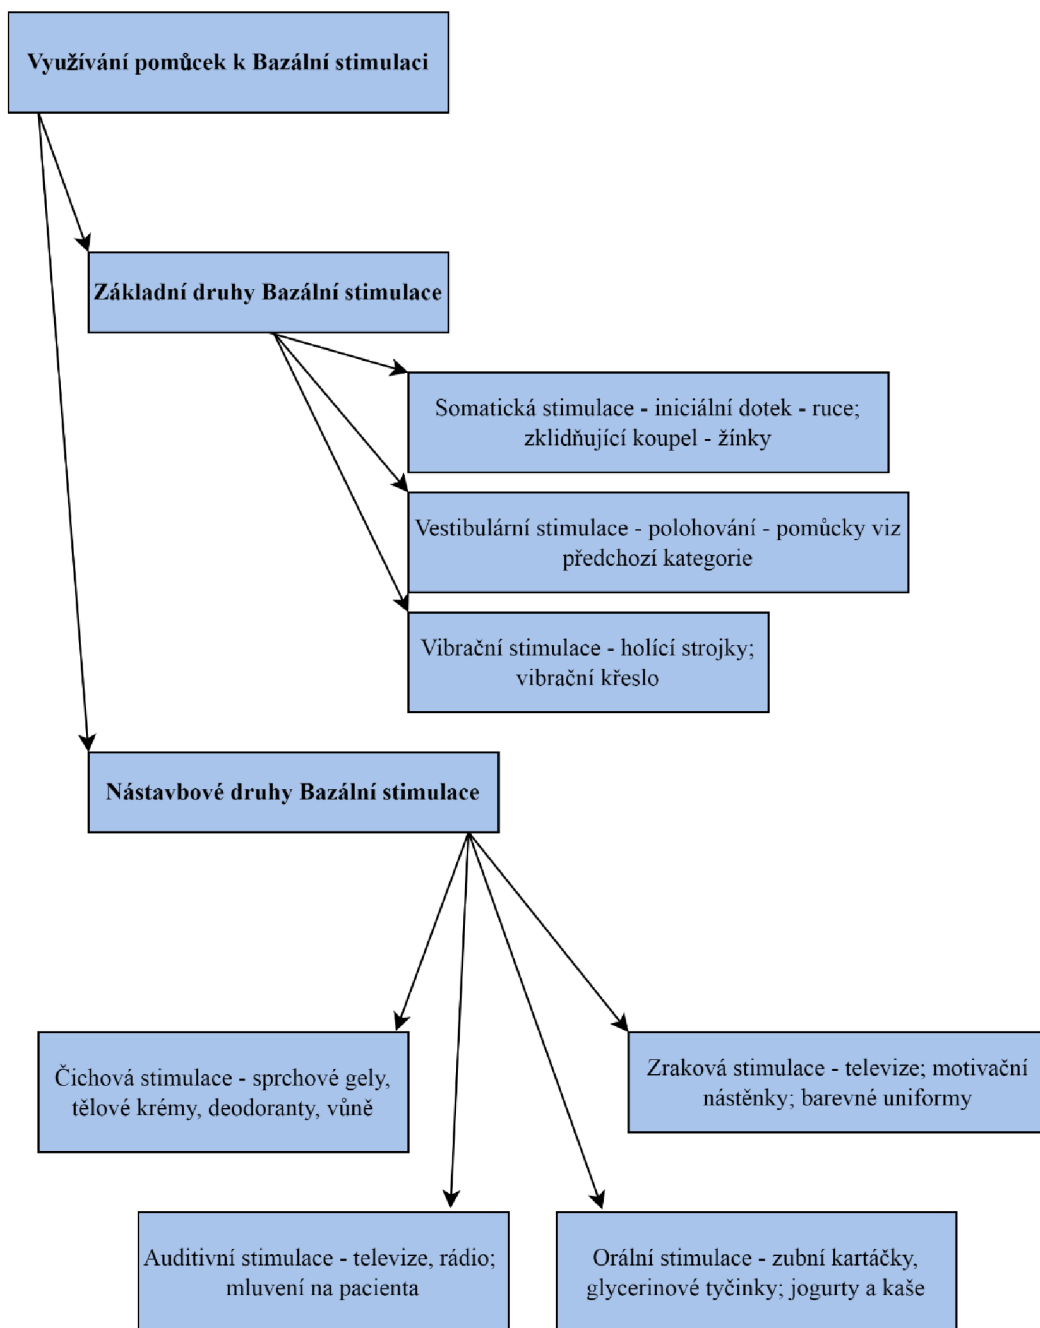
Využívání pomůcek k Bazální stimulaci

Základní druhy Bazální stimulace

Somatická stimulace - iniciální dotek - ruce; zklidňující koupel - žínky

Vestibulární stimulace - polohování - pomůcky viz předchozí kategorie

Vibrační stimulace - holící strojky; vibrační křeslo

Nástavbové druhy Bazální stimulace

Čichová stimulace - sprchové gely, tělové krémy, deodoranty, vůně

Zraková stimulace - televize; motivační nástěnky; barevné uniformy

Auditivní stimulace - televize, rádio; mluvení na pacienta

Orální stimulace - zubní kartáčky, glycerinové tyčinky; jogurty a kaše